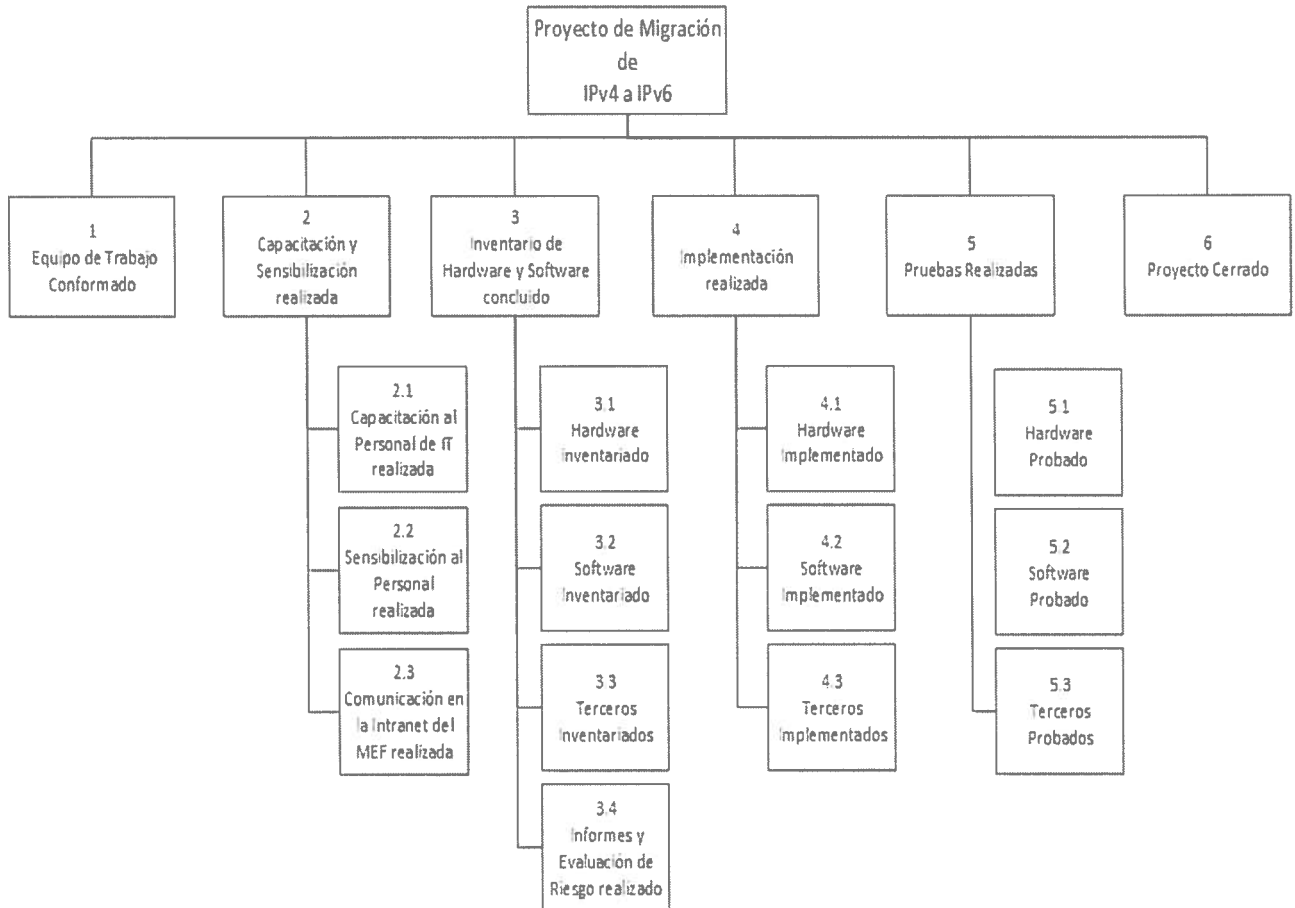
Proyecto de Migración de IPv4 a IPv6

1
Equipo de Trabajo Conformado

2
Capacitación y Sensibilización realizada

2.1
Capacitación al Personal de IT realizada

2.2
Sensibilización al Personal realizada

2.3
Comunicación en la Intranet del MEF realizada

3
Inventario de Hardware y Software concluido

3.1
Hardware Inventariado

3.2
Software Inventariado

3.3
Terceros Inventariados

3.4
Informes y Evaluación de Riesgo realizado

4
Implementación realizada

4.1
Hardware Implementado

4.2
Software Implementado

4.3
Terceros Implementados

5
Pruebas Realizadas

5.1
Hardware Probado

5.2
Software Probado

5.3
Terceros Probados

6
Proyecto Cerrado